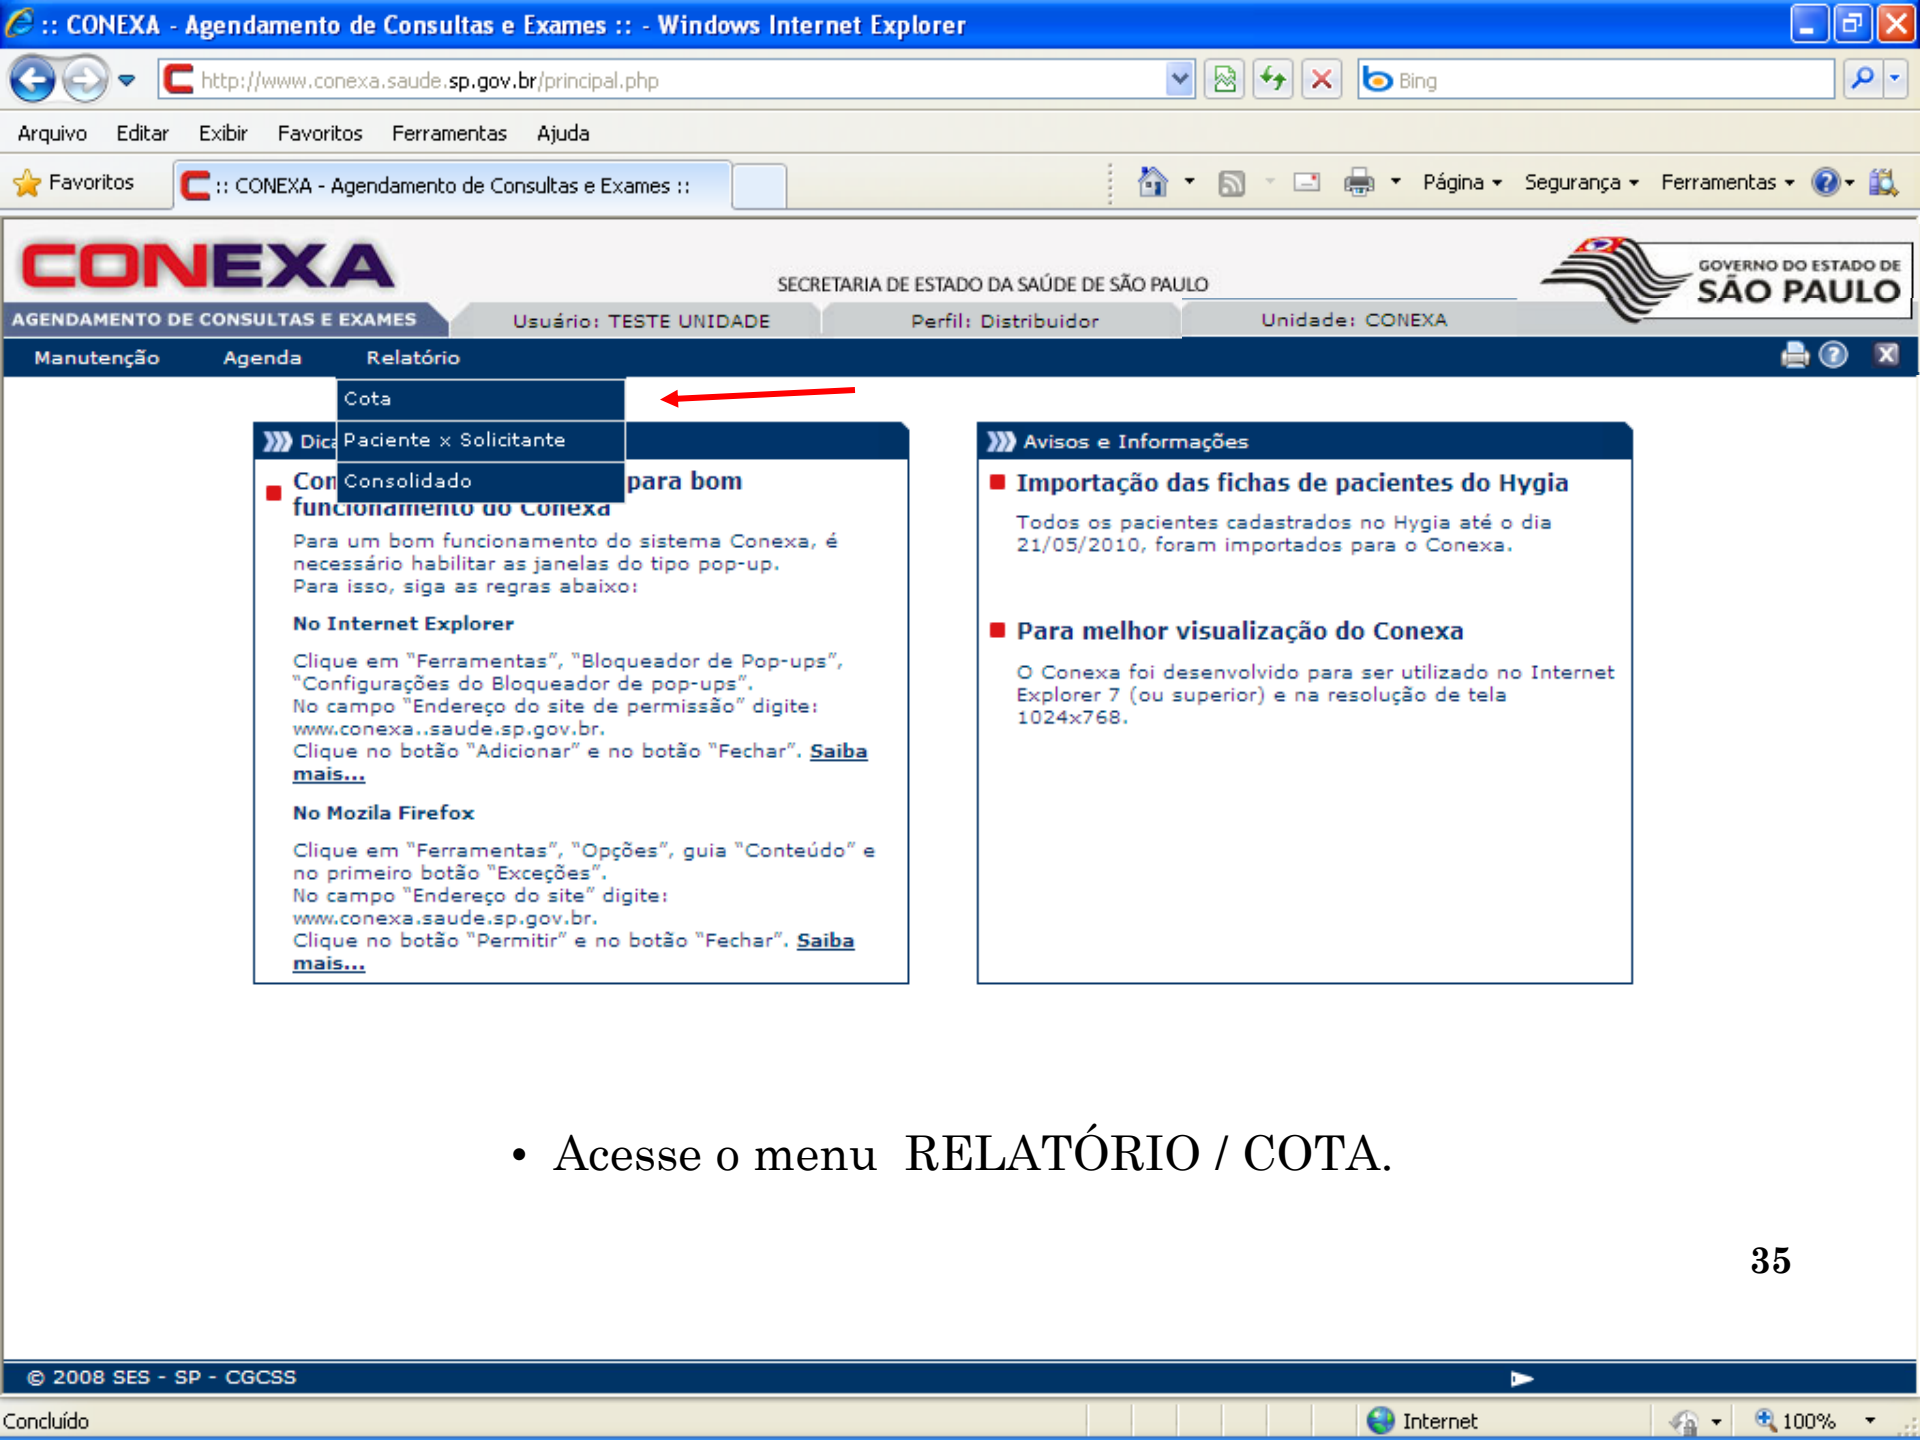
:: CONEXA - Agendamento de Consultas e Exames :: - Windows Internet Explorer

http://www.conexa.saude.sp.gov.br/principal.php

Bing

Arquivo Editar Exibir Favoritos Ferramentas Ajuda

Favoritos :: CONEXA - Agendamento de Consultas e Exames ::

Página Segurança Ferramentas

CONEXA

AGENDAMENTO DE CONSULTAS E EXAMES

SECRETARIA DE ESTADO DA SAÚDE DE SÃO PAULO

GOVERNO DO ESTADO DE SÃO PAULO

Usuário: TESTE UNIDADE Perfil: Distribuidor Unidade: CONEXA

Manutenção Agenda Relatório

Cota

Paciente x Solicitante

Consolidado

Dic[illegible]

Con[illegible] para bom funcionamento do Conexa

Para um bom funcionamento do sistema Conexa, é necessário habilitar as janelas do tipo pop-up. Para isso, siga as regras abaixo:

No Internet Explorer

Clique em "Ferramentas", "Bloqueador de Pop-ups", "Configurações do Bloqueador de pop-ups". No campo "Endereço do site de permissão" digite: www.conexa..saude.sp.gov.br. Clique no botão "Adicionar" e no botão "Fechar". Saiba mais...

No Mozila Firefox

Clique em "Ferramentas", "Opções", guia "Conteúdo" e no primeiro botão "Exceções". No campo "Endereço do site" digite: www.conexa.saude.sp.gov.br. Clique no botão "Permitir" e no botão "Fechar". Saiba mais...

Avisos e Informações

Importação das fichas de pacientes do Hygia

Todos os pacientes cadastrados no Hygia até o dia 21/05/2010, foram importados para o Conexa.

Para melhor visualização do Conexa

O Conexa foi desenvolvido para ser utilizado no Internet Explorer 7 (ou superior) e na resolução de tela 1024x768.

• Acesse o menu RELATÓRIO / COTA.

35

© 2008 SES - SP - CGCSS

Concluído Internet 100%